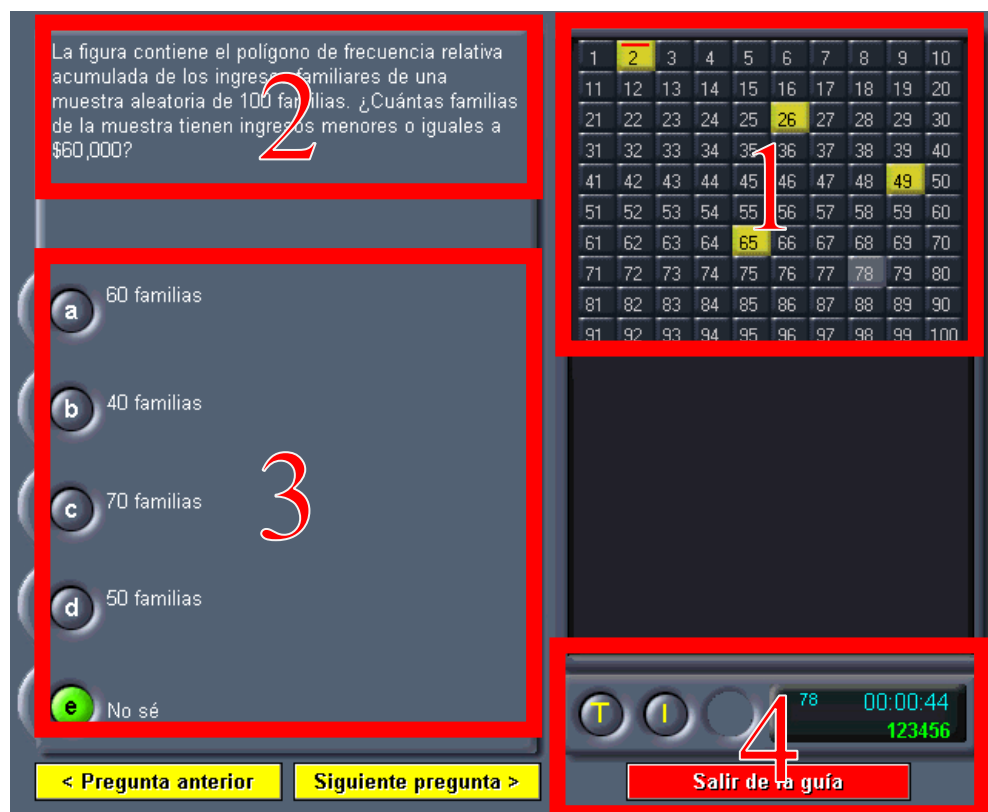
La figura contiene el polígono de frecuencia relativa acumulada de los ingres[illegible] familiares de una muestra aleatoria de 100 fa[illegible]lias. ¿Cuántas familias de la muestra tienen ingre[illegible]s menores o iguales a $60,000?

2

| 1 | 2 | 3 | 4 | 5 | 6 | 7 | 8 | 9 | 10 |
|---|---|---|---|---|---|---|---|---|---|
| 11 | 12 | 13 | 14 | 15 | 16 | 17 | 18 | 19 | 20 |
| 21 | 22 | 23 | 24 | 25 | 26 | 27 | 28 | 29 | 30 |
| 31 | 32 | 33 | 34 | 35 | 36 | 37 | 38 | 39 | 40 |
| 41 | 42 | 43 | 44 | 45 | 46 | 47 | 48 | 49 | 50 |
| 51 | 52 | 53 | 54 | 55 | 56 | 57 | 58 | 59 | 60 |
| 61 | 62 | 63 | 64 | 65 | 66 | 67 | 68 | 69 | 70 |
| 71 | 72 | 73 | 74 | 75 | 76 | 77 | 78 | 79 | 80 |
| 81 | 82 | 83 | 84 | 85 | 86 | 87 | 88 | 89 | 90 |
| 91 | 92 | 93 | 94 | 95 | 96 | 97 | 98 | 99 | 100 |

1

a 60 familias

b 40 familias

c 70 familias

d 50 familias

e No sé

3

< Pregunta anterior

Siguiente pregunta >

T I

78 00:00:44

123456

4

Salir de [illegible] guía